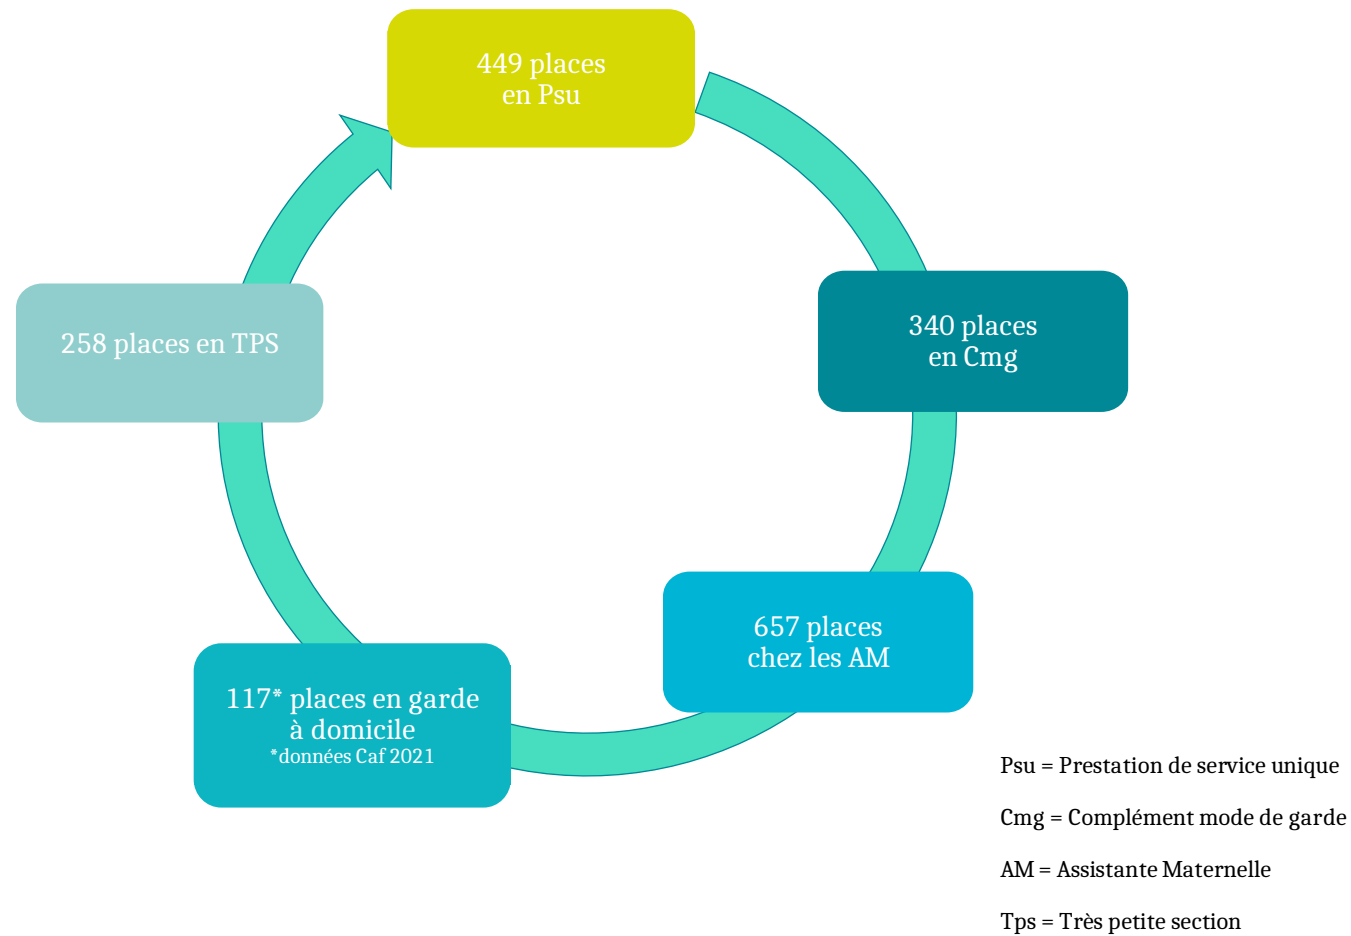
449 places
en Psu

340 places
en Cmg

657 places
chez les AM

117* places en garde
à domicile
*données Caf 2021

258 places en TPS

Psu = Prestation de service unique

Cmg = Complément mode de garde

AM = Assistante Maternelle

Tps = Très petite section